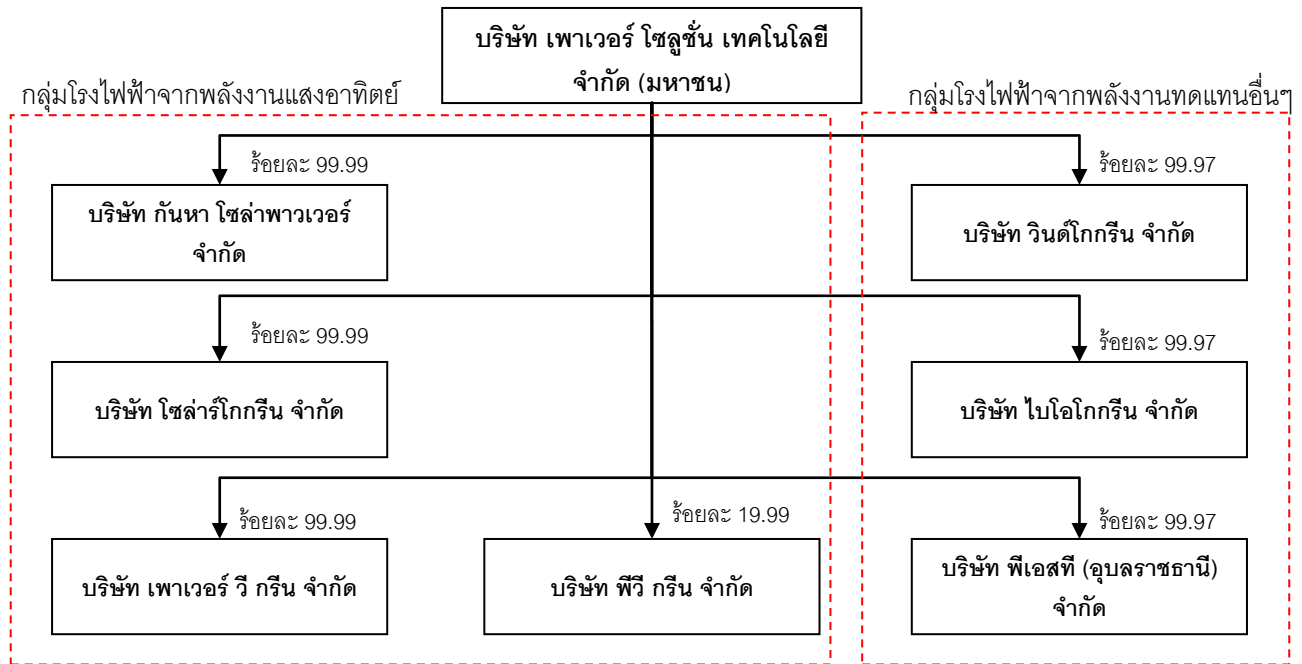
บริษัท เพาเวอร์ โซลูชั่น เทคโนโลยี จำกัด (มหาชน)

กลุ่มโรงไฟฟ้าจากพลังงานแสงอาทิตย์

ร้อยละ 99.99

บริษัท กันหา โซล่าพาวเวอร์ จำกัด

ร้อยละ 99.99

บริษัท โซล่าร์โกกรีน จำกัด

ร้อยละ 99.99

บริษัท เพาเวอร์ วี กรีน จำกัด

ร้อยละ 19.99

บริษัท พีวี กรีน จำกัด

กลุ่มโรงไฟฟ้าจากพลังงานทดแทนอื่นๆ

ร้อยละ 99.97

บริษัท วินด์โกกรีน จำกัด

ร้อยละ 99.97

บริษัท ไบโอโกกรีน จำกัด

ร้อยละ 99.97

บริษัท พีเอสที (อุบลราชธานี) จำกัด